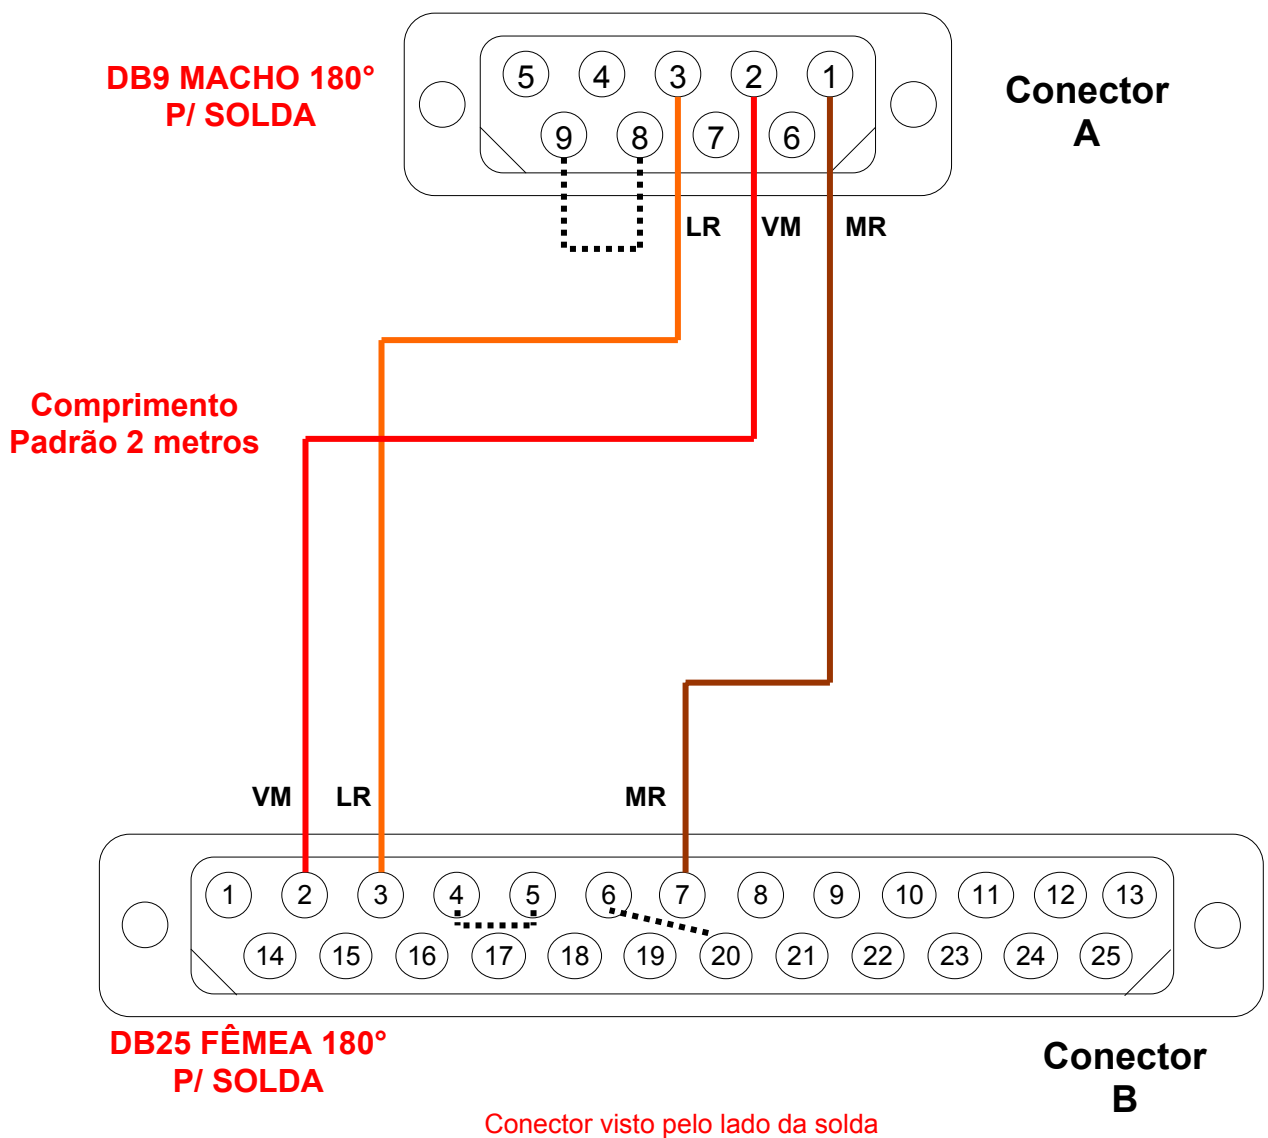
DB9 MACHO 180°
P/ SOLDA

5 4 3 2 1
9 8 7 6

Conector
A

LR VM MR

Comprimento
Padrão 2 metros

VM LR MR

1 2 3 4 5 6 7 8 9 10 11 12 13
14 15 16 17 18 19 20 21 22 23 24 25

DB25 FÊMEA 180°
P/ SOLDA

Conector
B

Conector visto pelo lado da solda